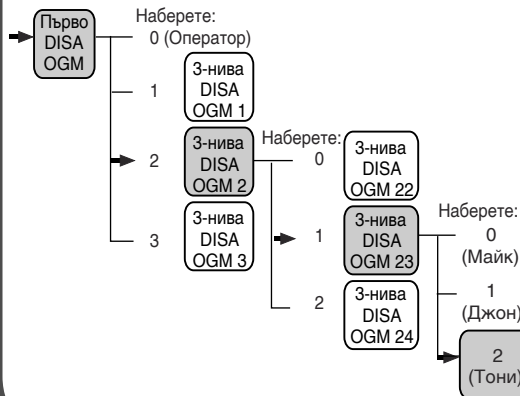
Първо DISA OGM

Наберете:
0 (Оператор)
1
2
3

3-нива DISA OGM 1
3-нива DISA OGM 2
3-нива DISA OGM 3

Наберете:
0
1
2

3-нива DISA OGM 22
3-нива DISA OGM 23
3-нива DISA OGM 24

Наберете:
0 (Майк)
1 (Джон)
2 (Тони)